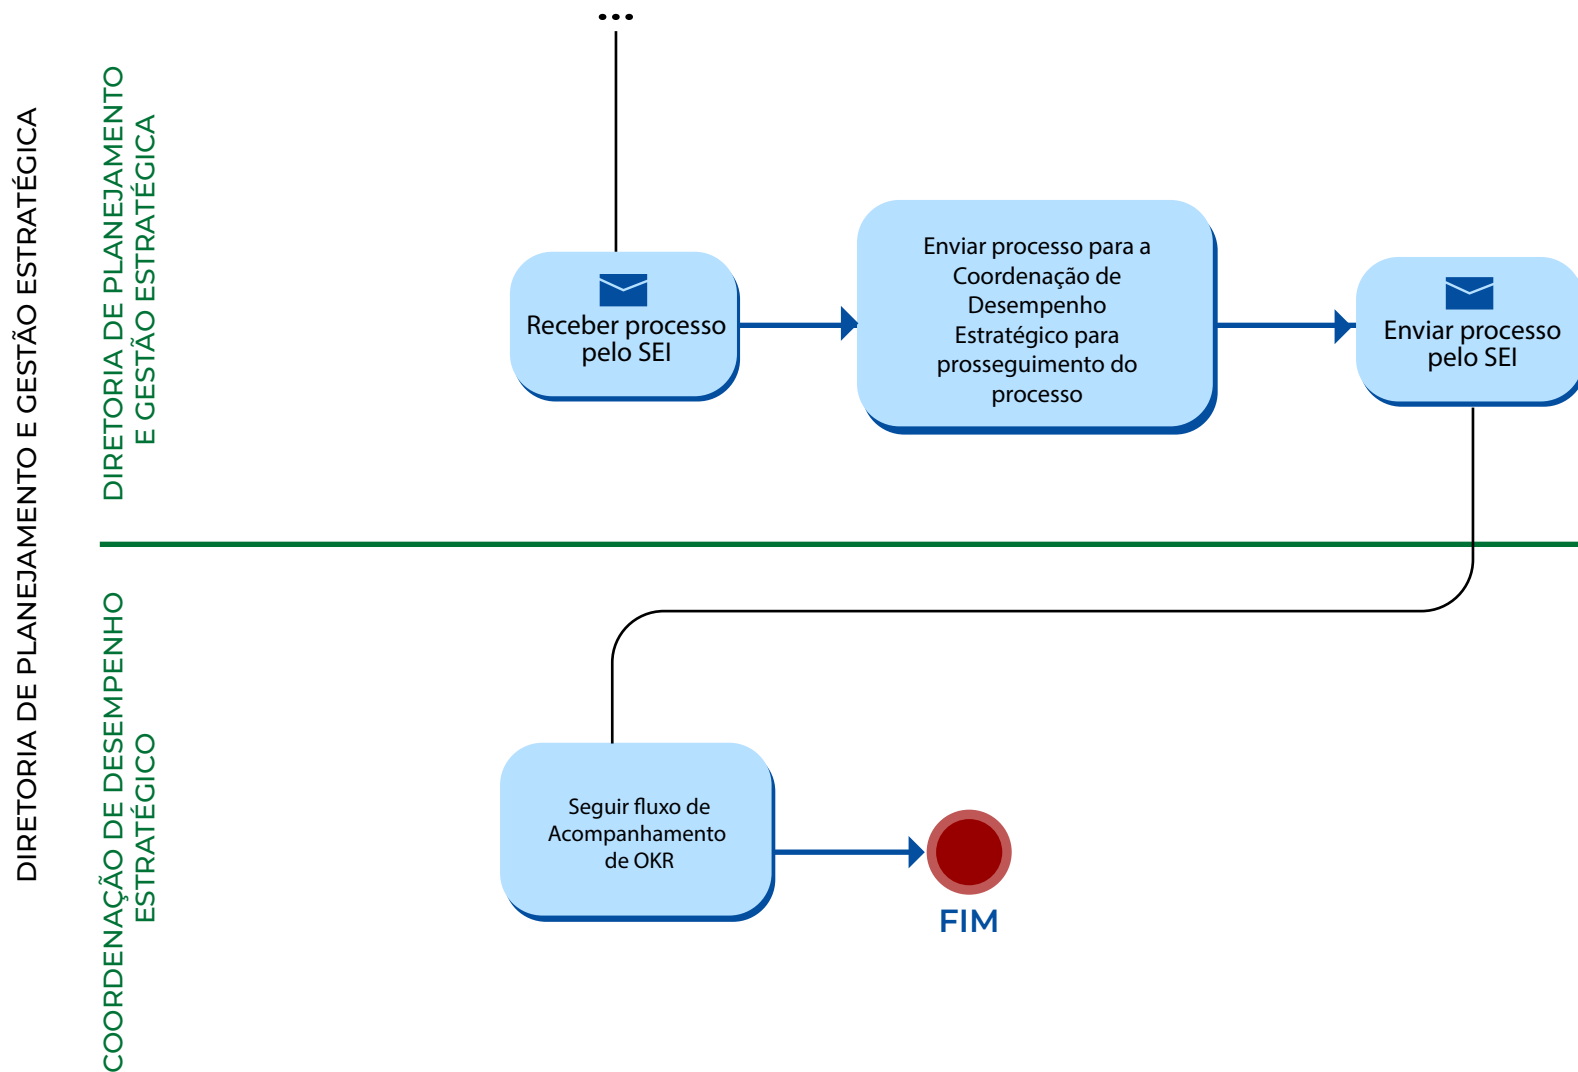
DIRETORIA DE PLANEJAMENTO E GESTÃO ESTRATÉGICA

DIRETORIA DE PLANEJAMENTO E GESTÃO ESTRATÉGICA

...

Receber processo pelo SEI

Enviar processo para a Coordenação de Desempenho Estratégico para prosseguimento do processo

Enviar processo pelo SEI

COORDENAÇÃO DE DESEMPENHO ESTRATÉGICO

Seguir fluxo de Acompanhamento de OKR

FIM